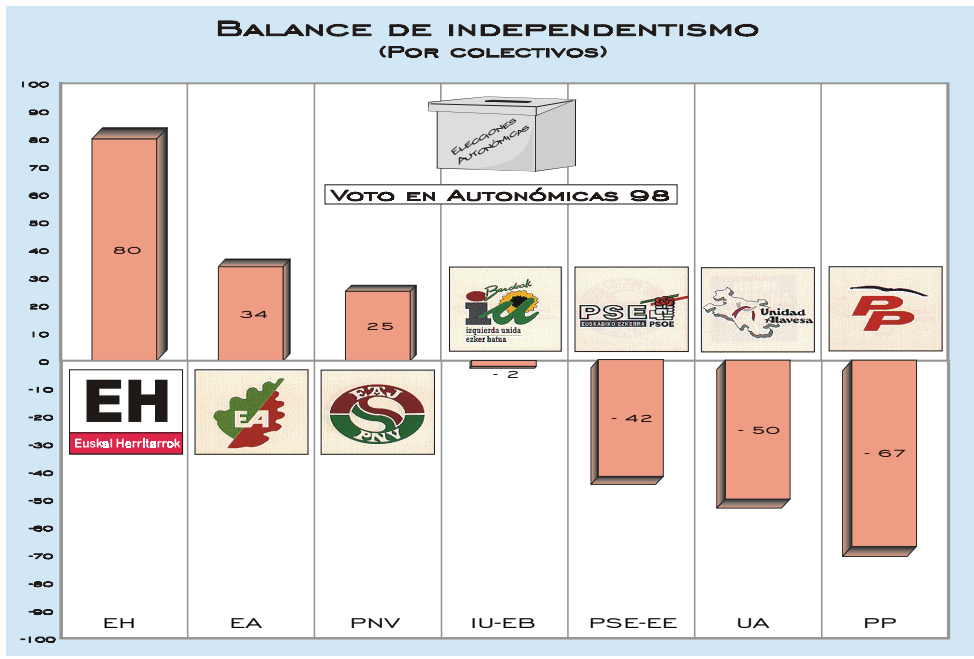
Balance de independentismo
(Por colectivos)

100
90
80
70
60
50
40
30
20
10
0
-10
-20
-30
-40
-50
-60
-70
-80
-90
-100

Elecciones Autonómicas

Voto en Autonómicas 98

80
34
25
- 2
- 42
- 50
- 67

EH
Euskal Herritarrok

EA

EAJ PNV

Berdeak
izquierda unida
ezker batua

PSE
EUSKADIKO EZKERRA
PSOE

Unidad Alavesa

PP

EH
EA
PNV
IU-EB
PSE-EE
UA
PP